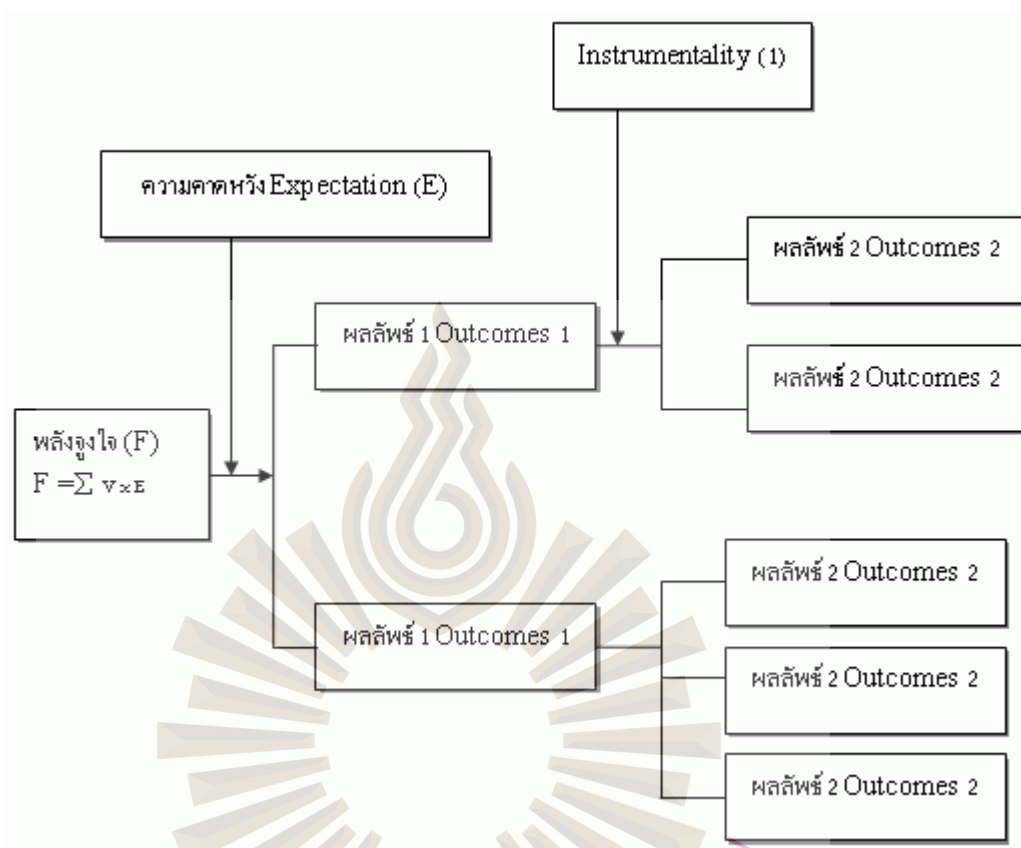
Instrumentality (1)

ความคาดหวัง Expectation (E)

ผลลัพธ์ 2 Outcomes 2

ผลลัพธ์ 1 Outcomes 1

ผลลัพธ์ 2 Outcomes 2

พลังจูงใจ (F)
$F = \sum V \times E$

ผลลัพธ์ 2 Outcomes 2

ผลลัพธ์ 1 Outcomes 1

ผลลัพธ์ 2 Outcomes 2

ผลลัพธ์ 2 Outcomes 2